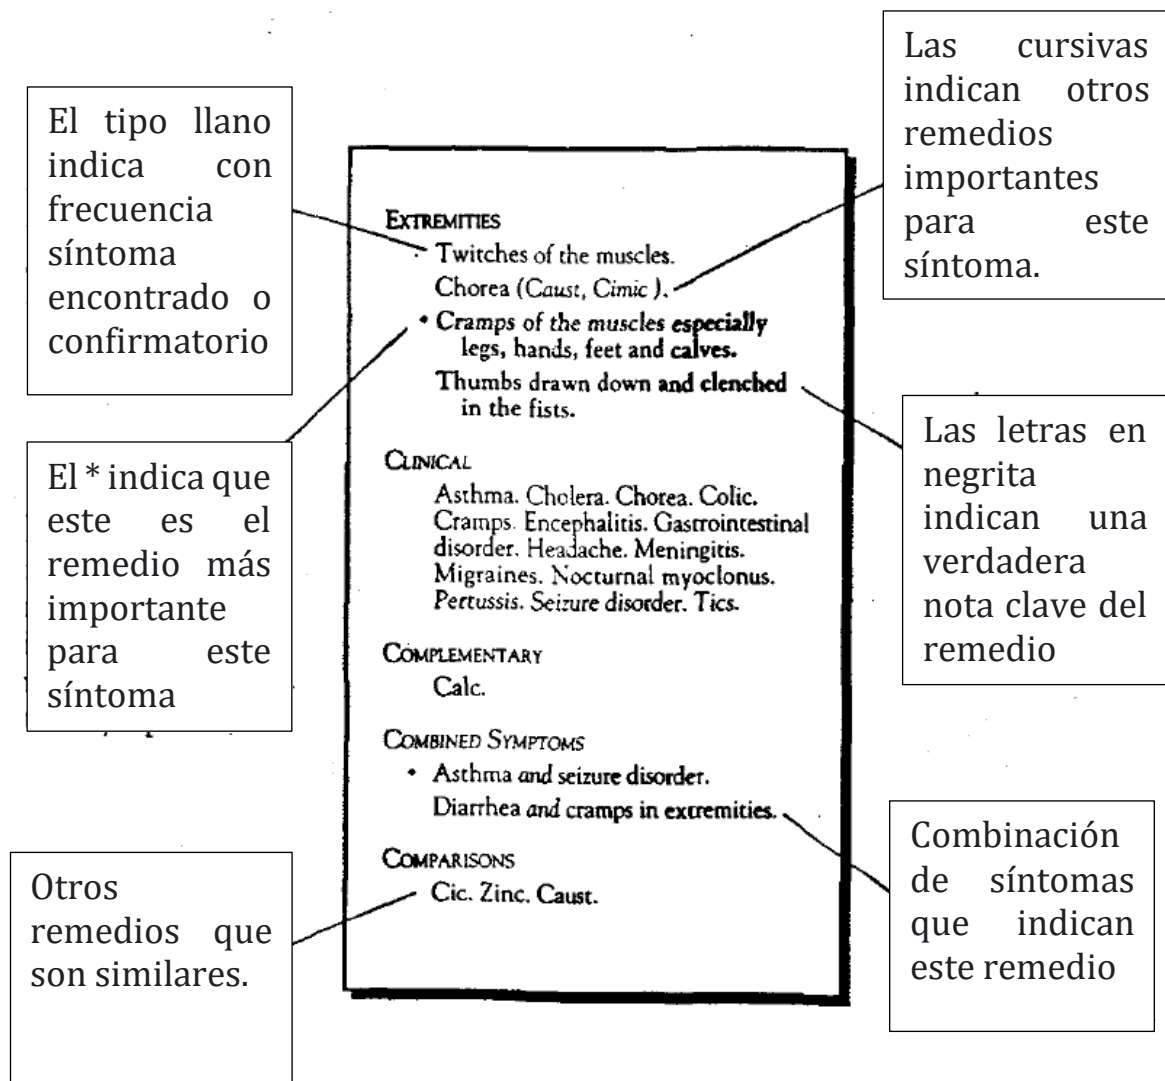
El tipo llano indica con frecuencia síntoma encontrado o confirmatorio

Las cursivas indican otros remedios importantes para este síntoma.

EXTREMITIES
Twitches of the muscles.
Chorea (*Caust*, *Cimic* ).
• **Cramps** *of the muscles* **especially** legs, hands, feet and **calves.**
Thumbs drawn down **and clenched** in the fists.

CLINICAL
Asthma. Cholera. Chorea. Colic. Cramps. Encephalitis. Gastrointestinal disorder. Headache. Meningitis. Migraines. Nocturnal myoclonus. *Pertussis*. Seizure disorder. Tics.

COMPLEMENTARY
Calc.

COMBINED SYMPTOMS
• Asthma *and* seizure disorder.
Diarrhea *and* cramps in extremities.

COMPARISONS
Cic. Zinc. Caust.

El * indica que este es el remedio más importante para este síntoma

Las letras en negrita indican una verdadera nota clave del remedio

Combinación de síntomas que indican este remedio

Otros remedios que son similares.